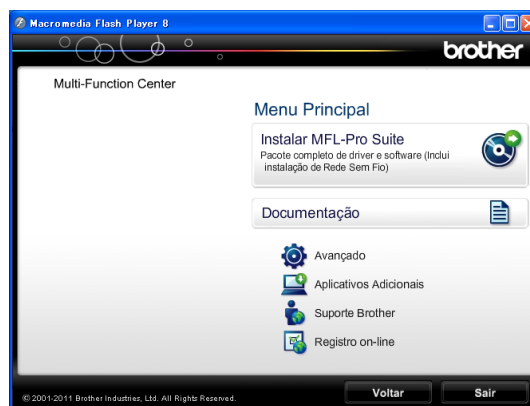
Macromedia Flash Player 8

brother

Multi-Function Center

Menu Principal

Instalar MFL-Pro Suite
Pacote completo de driver e software (Inclui instalação de Rede Sem Fio)

Documentação

Avançado

Aplicativos Adicionais

Suporte Brother

Registro on-line

© 2001-2011 Brother Industries, Ltd. All Rights Reserved.

Voltar

Sair